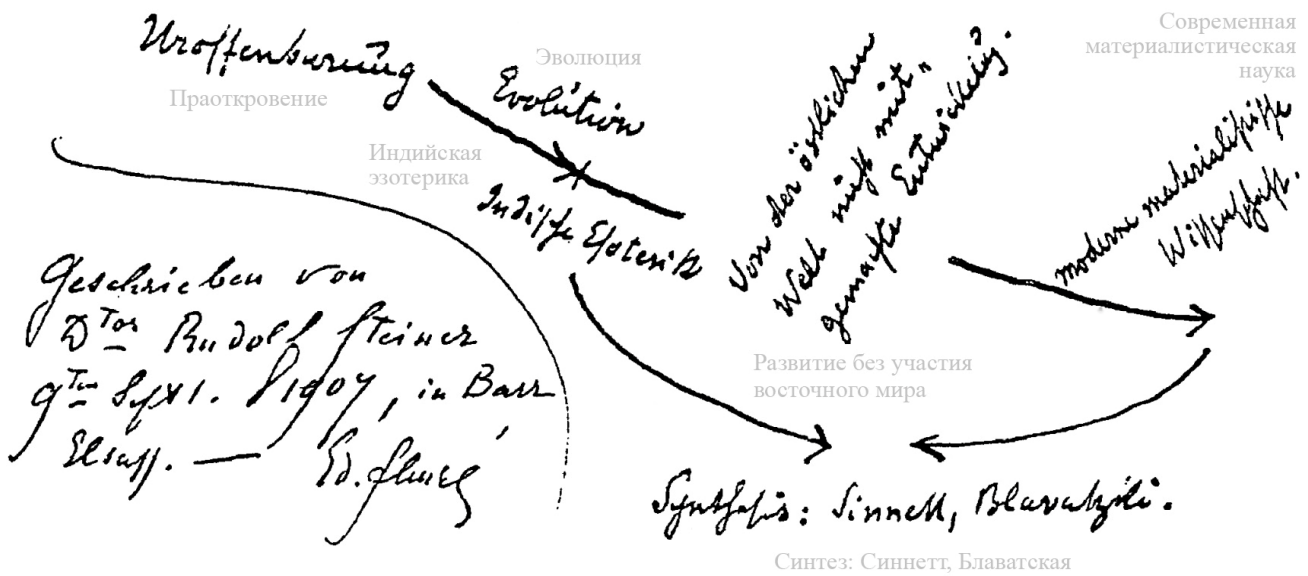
Uroffenbarung

Праоткровение

Эволюция

Evolution

Индийская эзотерика

Indische Esoterik

Von der östlichen Welt nicht mit„ gemachte Entwickelung.

Развитие без участия восточного мира

Современная материалистическая наука

moderne materialistische Wissenschaft.

Synthesis: Sinnett, Blavatzki.

Синтез: Синнетт, Блаватская

Geschrieben von Dr Rudolf Steiner 9ten Sept. 1907, in Barr Elsass. — Ed. Schuré